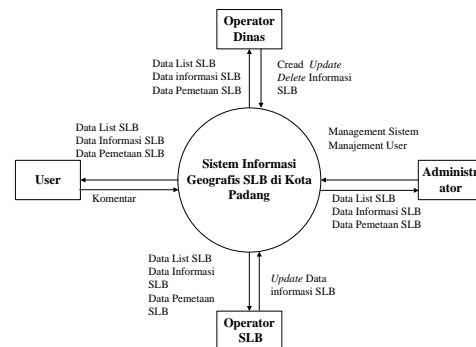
Operator Dinas

Data List SLB
Data informasi SLB
Data Pemetaan SLB

Cread *Update* *Delete* Informasi SLB

Data List SLB
Data Informasi SLB
Data Pemetaan SLB

Management Sistem
Manajement User

User

Komentar

Sistem Informasi Geografis SLB di Kota Padang

Administr ator

Data List SLB
Data Informasi SLB
Data Pemetaan SLB

Data List SLB
Data Informasi SLB
Data Pemetaan SLB

*Update* Data informasi SLB

Operator SLB